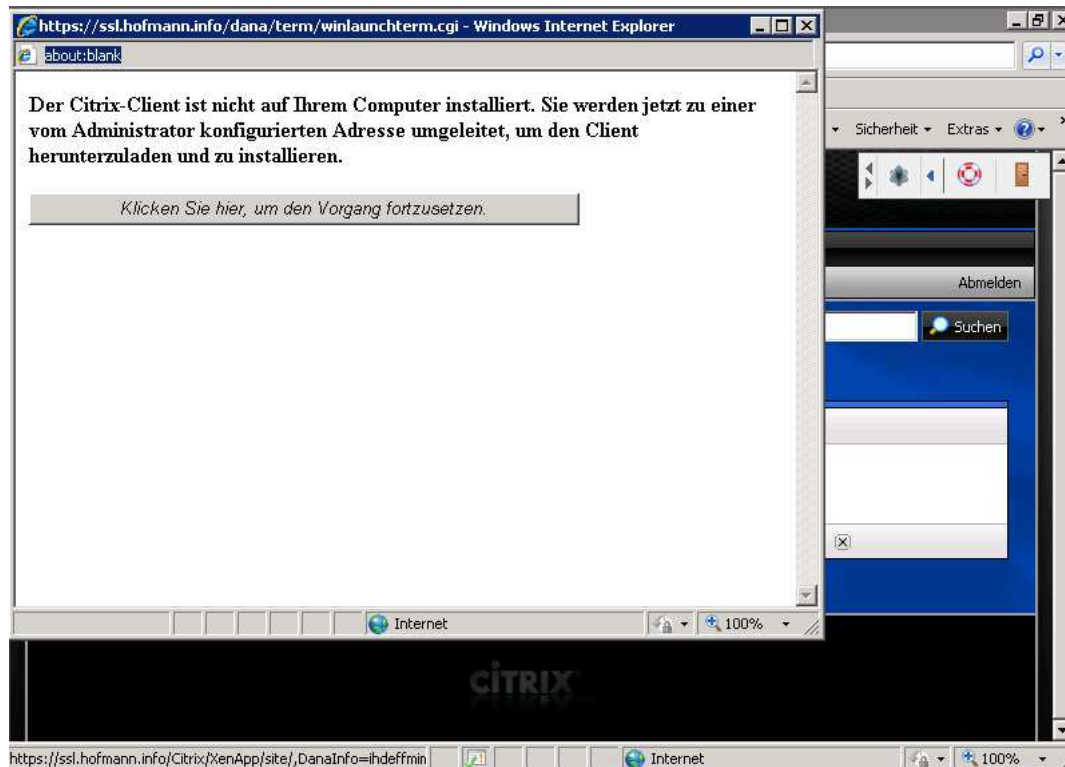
https://ssl.hofmann.info/dana/term/winlaunchterm.cgi - Windows Internet Explorer

about:blank

Der Citrix-Client ist nicht auf Ihrem Computer installiert. Sie werden jetzt zu einer vom Administrator konfigurierten Adresse umgeleitet, um den Client herunterzuladen und zu installieren.

Klicken Sie hier, um den Vorgang fortzusetzen.

Internet

100%

Sicherheit ▾ Extras ▾

Abmelden

Suchen

CITRIX

https://ssl.hofmann.info/Citrix/XenApp/site/,DanaInfo=ihdeffmin

Internet

100%